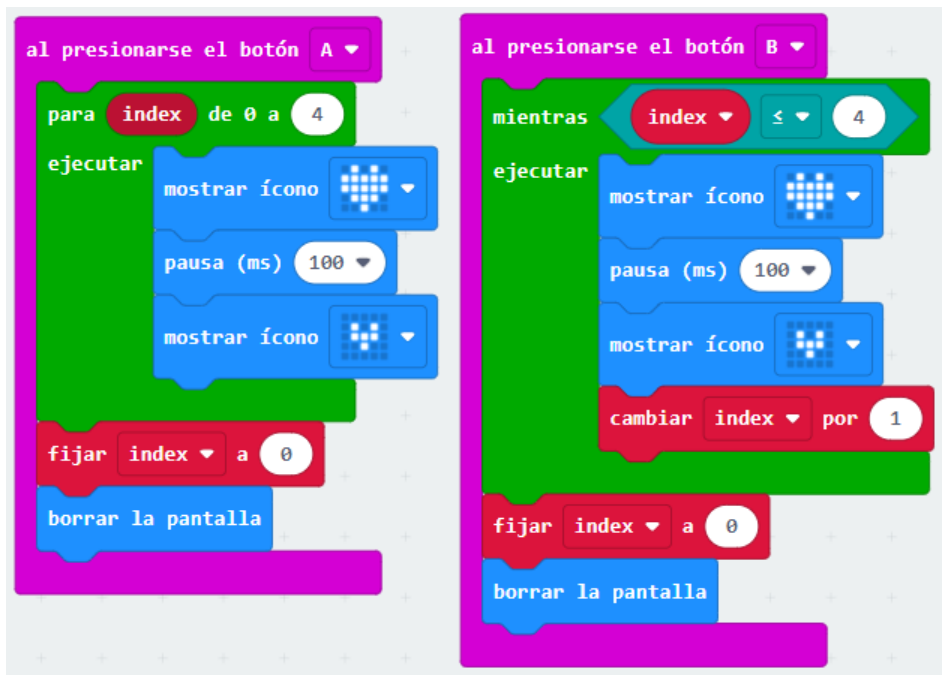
al presionarse el botón A

para index de 0 a 4
ejecutar
mostrar ícono
pausa (ms) 100
mostrar ícono
fijar index a 0
borrar la pantalla

al presionarse el botón B

mientras index ≤ 4
ejecutar
mostrar ícono
pausa (ms) 100
mostrar ícono
cambiar index por 1
fijar index a 0
borrar la pantalla